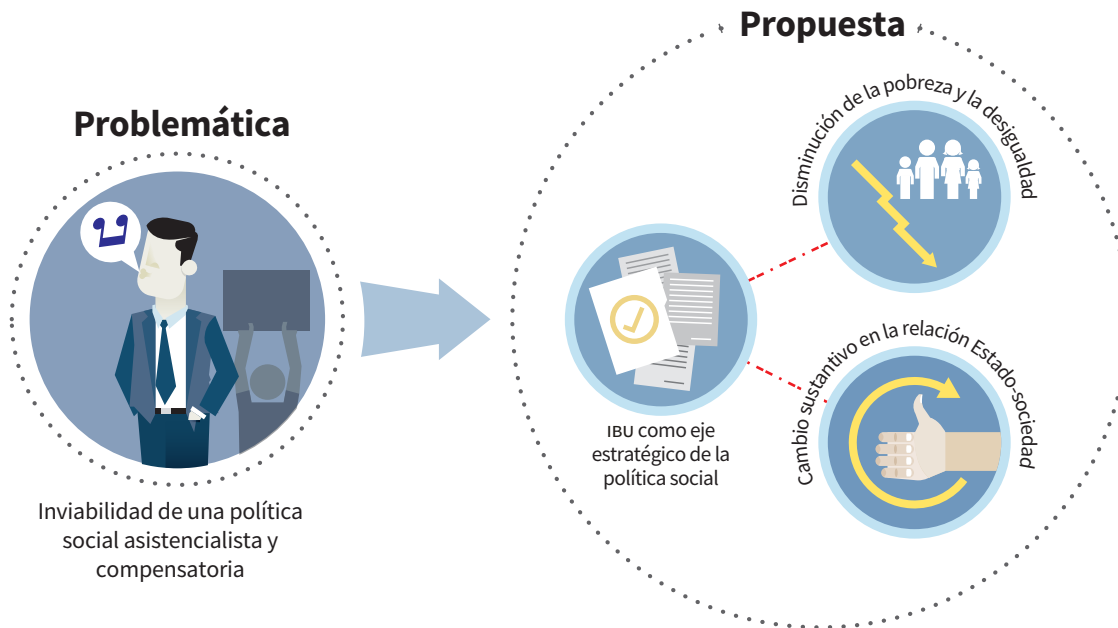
Problemática

Inviabilidad de una política social asistencialista y compensatoria

Propuesta

IBU como eje estratégico de la política social

Disminución de la pobreza y la desigualdad

Cambio sustantivo en la relación Estado-sociedad